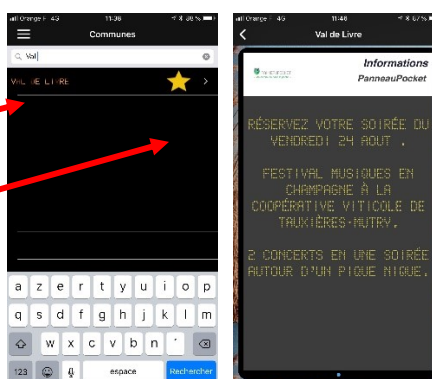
Orange F 4G 11:36 38 %

Communes

Val

VAL DE LIVRE

a z e r t y u i o p
q s d f g h j k l m
w x c v b n '
123 espace Rechercher

Orange F 4G 11:48 37 %

Val de Livre

Informations
PanneauPocket

RÉSERVEZ VOTRE SOIRÉE DU VENDREDI 24 AOUT .

FESTIVAL MUSIQUES EN CHAMPAGNE À LA COOPÉRATIVE VITICOLE DE TAUXIÈRES-MUTRY.

2 CONCERTS EN UNE SOIRÉE AUTOUR D'UN PIQUE NIQUE.